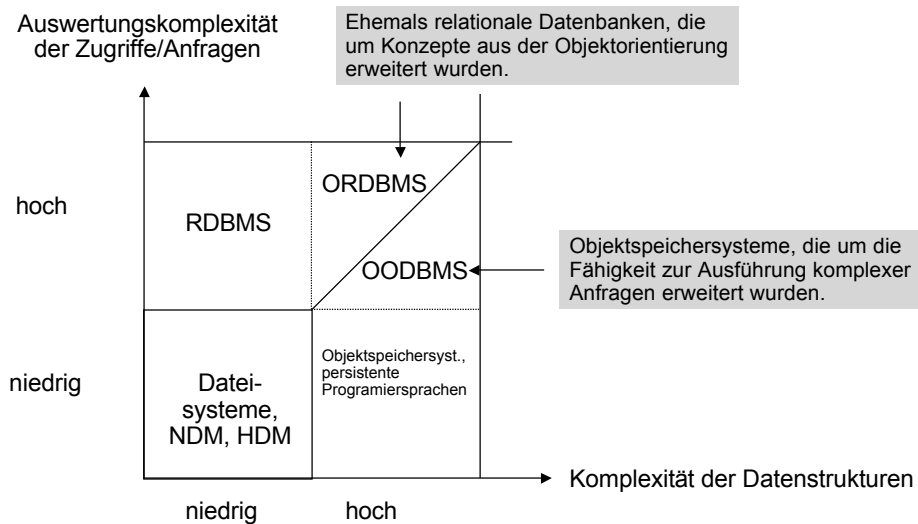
Auswertungskomplexität der Zugriffe/Anfragen

Ehemals relationale Datenbanken, die um Konzepte aus der Objektorientierung erweitert wurden.

hoch

RDBMS

ORDBMS

OODBMS

Objektspeichersysteme, die um die Fähigkeit zur Ausführung komplexer Anfragen erweitert wurden.

niedrig

Dateisysteme, NDM, HDM

Objektspeichersyst., persistente Programiersprachen

Komplexität der Datenstrukturen

niedrig

hoch